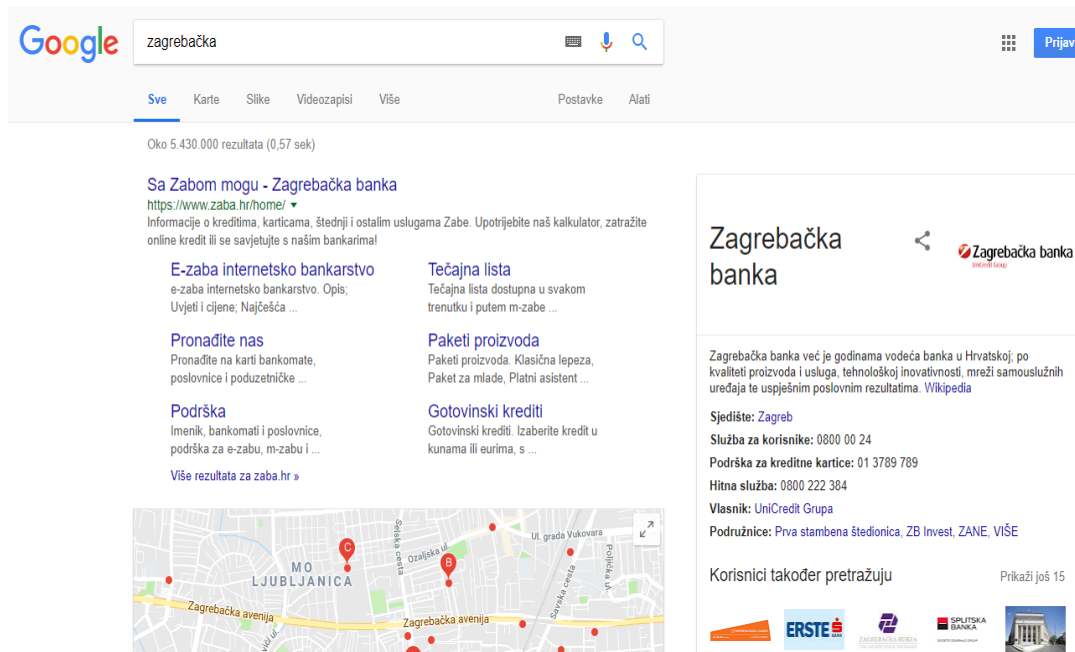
Google

zagrebačka

Prijav

Sve Karte Slike Videozapisi Više Postavke Alati

Oko 5.430.000 rezultata (0,57 sek)

Sa Zabom mogu - Zagrebačka banka
https://www.zaba.hr/home/ ▾
Informacije o kreditima, karticama, štednji i ostalim uslugama Zabe. Upotrijebite naš kalkulator, zatražite online kredit ili se savjetujte s našim bankarima!

E-zaba internetsko bankarstvo
e-zaba internetsko bankarstvo. Opis; Uvjeti i cijene; Najčešća ...

Tečajna lista
Tečajna lista dostupna u svakom trenutku i putem m-zabe ...

Pronađite nas
Pronađite na karti bankomate, poslovnice i poduzetničke ...

Paketi proizvoda
Paketi proizvoda. Klasična lepeza, Paket za mlade, Platni asistent ...

Podrška
Imenik, bankomati i poslovnice, podrška za e-zabu, m-zabu i ...

Gotovinski krediti
Gotovinski krediti. Izaberite kredit u kunama ili eurima, s ...

Više rezultata za zaba.hr »

MO LJUBLJANICA
Zagrebačka avenija
Zagrebačka avenija
Ozaljska ul.
Selska cesta
Ul. grada Vukovara
Savska cesta
Poljička ul.

Zagrebačka banka

Zagrebačka banka
UniCredit Group

Zagrebačka banka već je godinama vodeća banka u Hrvatskoj; po kvaliteti proizvoda i usluga, tehnološkoj inovativnosti, mreži samouslužnih uređaja te uspješnim poslovnim rezultatima. Wikipedia

Sjedište: Zagreb
Služba za korisnike: 0800 00 24
Podrška za kreditne kartice: 01 3789 789
Hitna služba: 0800 222 384
Vlasnik: UniCredit Grupa
Podružnice: Prva stambena štedionica, ZB Invest, ZANE, VIŠE

Korisnici također pretražuju
Prikaži još 15

ERSTE
ZAGREBAČKA BURZA
SPLITSKA BANKA